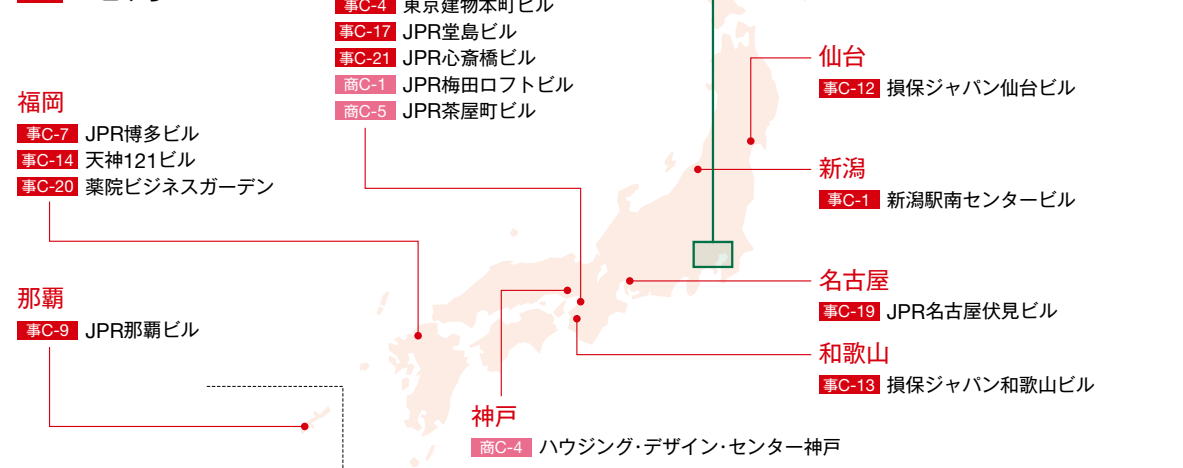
事C-4 東京建物本町ビル
事C-17 JPR堂島ビル
事C-21 JPR心斎橋ビル
商C-1 JPR梅田ロフトビル
商C-5 JPR茶屋町ビル

福岡
事C-7 JPR博多ビル
事C-14 天神121ビル
事C-20 薬院ビジネスガーデン

那覇
事C-9 JPR那覇ビル

仙台
事C-12 損保ジャパン仙台ビル

新潟
事C-1 新潟駅南センタービル

名古屋
事C-19 JPR名古屋伏見ビル

和歌山
事C-13 損保ジャパン和歌山ビル

神戸
商C-4 ハウジング・デザイン・センター神戸